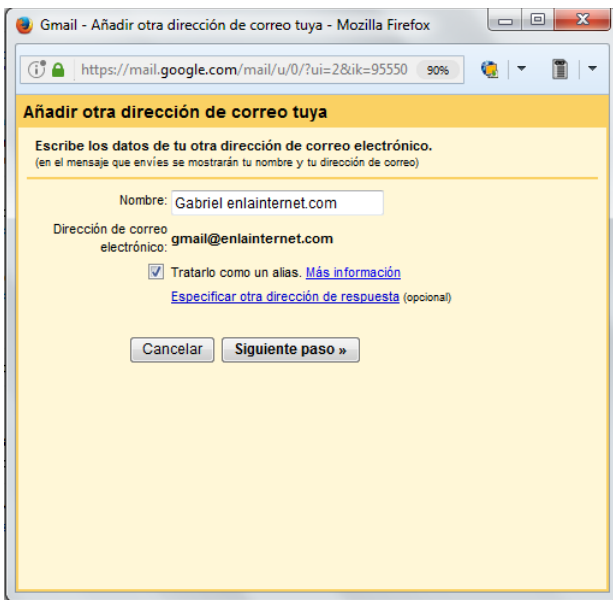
Gmail - Añadir otra dirección de correo tuya - Mozilla Firefox

https://mail.google.com/mail/u/0/?ui=2&ik=95550 90%

Añadir otra dirección de correo tuya

Escribe los datos de tu otra dirección de correo electrónico.
(en el mensaje que envíes se mostrarán tu nombre y tu dirección de correo)

Nombre: Gabriel enlainternet.com

Dirección de correo electrónico: gmail@enlainternet.com

Tratarlo como un alias. Más información

Especificar otra dirección de respuesta (opcional)

Cancelar Siguiente paso »